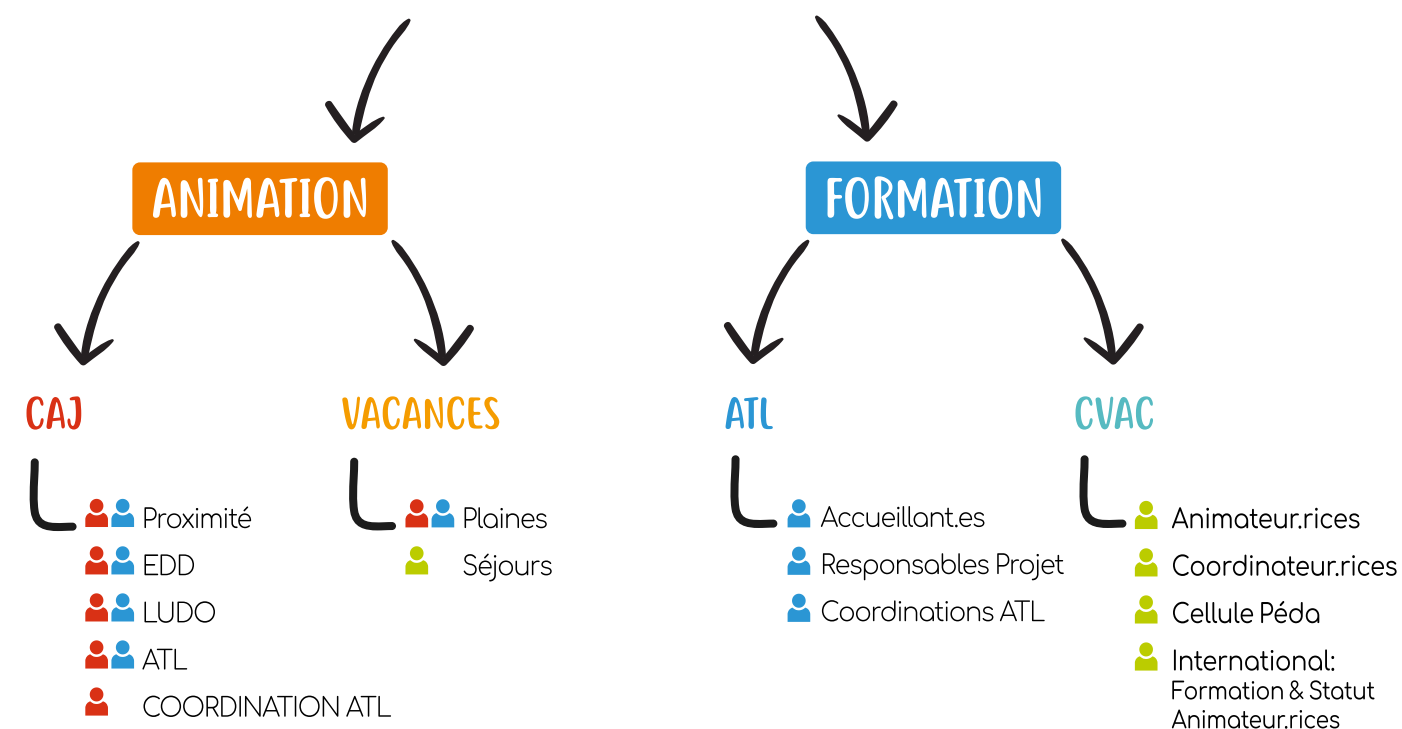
ANIMATION

CAJ

Proximité
EDD
LUDO
ATL
COORDINATION ATL

VACANCES

Plaines
Séjours

FORMATION

ATL

Accueillant.es
Responsables Projet
Coordinations ATL

CVAC

Animateur.rices
Coordinateur.rices
Cellule Péda
International: Formation & Statut Animateur.rices